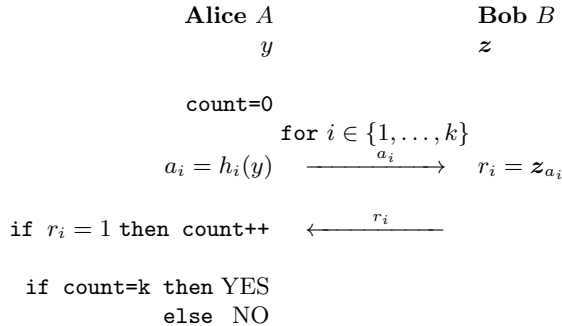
**Alice** $A$ **Bob** $B$

$y$ $\boldsymbol{z}$

count=0

for $i \in \{1, \ldots, k\}$

$a_i = h_i(y)$ $\xrightarrow{a_i}$ $r_i = \boldsymbol{z}_{a_i}$

if $r_i = 1$ then count++ $\xleftarrow{r_i}$

if count=k then YES
else NO